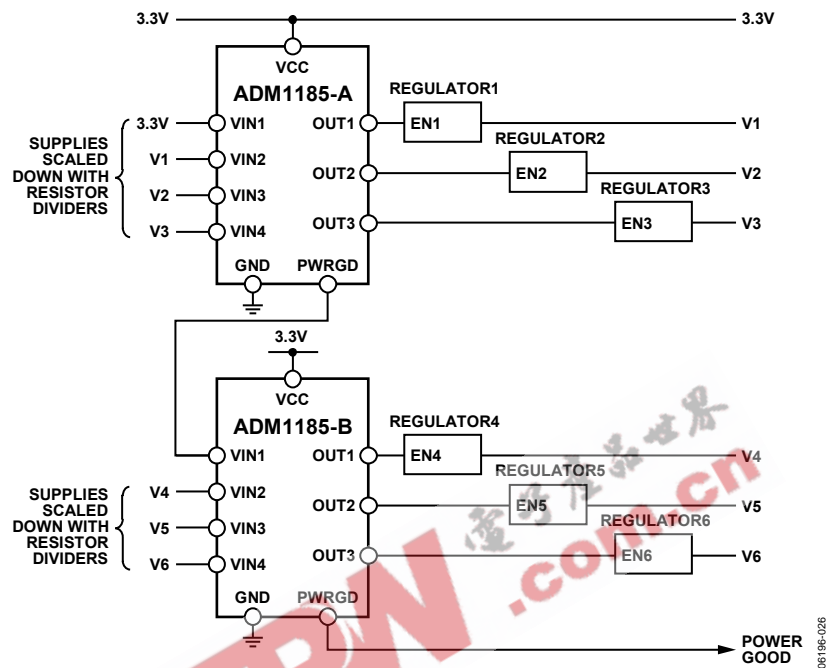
3.3V
3.3V
VCC
ADM1185-A
REGULATOR1
SUPPLIES SCALED DOWN WITH RESISTOR DIVIDERS
3.3V
VIN1
OUT1
EN1
V1
REGULATOR2
V1
VIN2
V2
VIN3
OUT2
EN2
V2
REGULATOR3
V3
VIN4
OUT3
EN3
V3
GND
PWRGD
3.3V
VCC
ADM1185-B
REGULATOR4
VIN1
OUT1
EN4
V4
REGULATOR5
SUPPLIES SCALED DOWN WITH RESISTOR DIVIDERS
V4
VIN2
OUT2
EN5
V5
V5
VIN3
REGULATOR6
V6
VIN4
OUT3
EN6
V6
GND
PWRGD
POWER GOOD
06196-026
电子产品世界
EEPW.com.cn